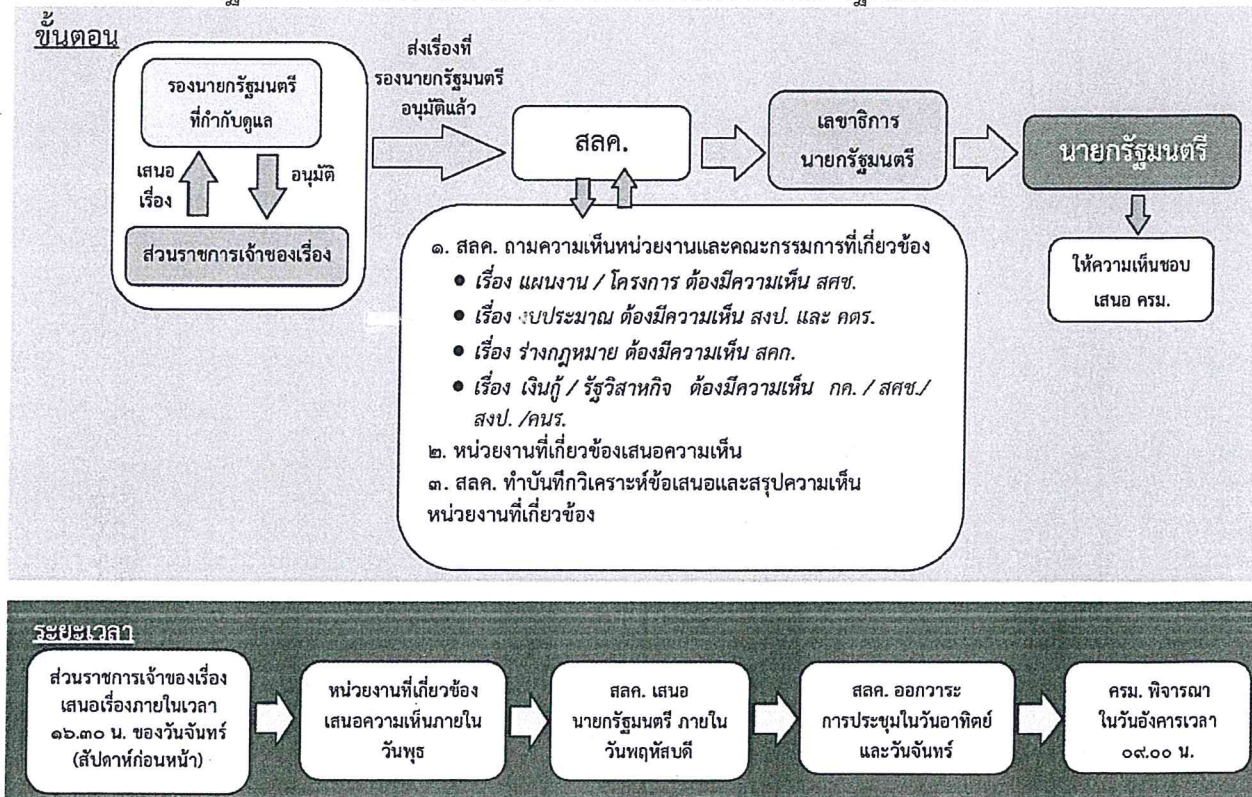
ขั้นตอน

รองนายกรัฐมนตรีที่กำกับดูแล

เสนอเรื่อง

อนุมัติ

ส่วนราชการเจ้าของเรื่อง

ส่งเรื่องที่รองนายกรัฐมนตรีอนุมัติแล้ว

สลค.

เลขาธิการนายกรัฐมนตรี

นายกรัฐมนตรี

ให้ความเห็นชอบเสนอ ครม.

๑. สลค. ถามความเห็นหน่วยงานและคณะกรรมการที่เกี่ยวข้อง
• เรื่อง แผนงาน / โครงการ ต้องมีความเห็น สศช.
• เรื่อง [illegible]บประมาณ ต้องมีความเห็น สงป. และ คตร.
• เรื่อง ร่างกฎหมาย ต้องมีความเห็น สคก.
• เรื่อง เงินกู้ / รัฐวิสาหกิจ ต้องมีความเห็น กค. / สศช./ สงป. /คนร.
๒. หน่วยงานที่เกี่ยวข้องเสนอความเห็น
๓. สลค. ทำบันทึกวิเคราะห์ข้อเสนอและสรุปความเห็นหน่วยงานที่เกี่ยวข้อง

ระยะเวลา

ส่วนราชการเจ้าของเรื่องเสนอเรื่องภายในเวลา ๑๖.๓๐ น. ของวันจันทร์ (สัปดาห์ก่อนหน้า)

หน่วยงานที่เกี่ยวข้องเสนอความเห็นภายในวันพุธ

สลค. เสนอนายกรัฐมนตรี ภายในวันพฤหัสบดี

สลค. ออกวาระการประชุมในวันอาทิตย์และวันจันทร์

ครม. พิจารณาในวันอังคารเวลา ๐๙.๐๐ น.